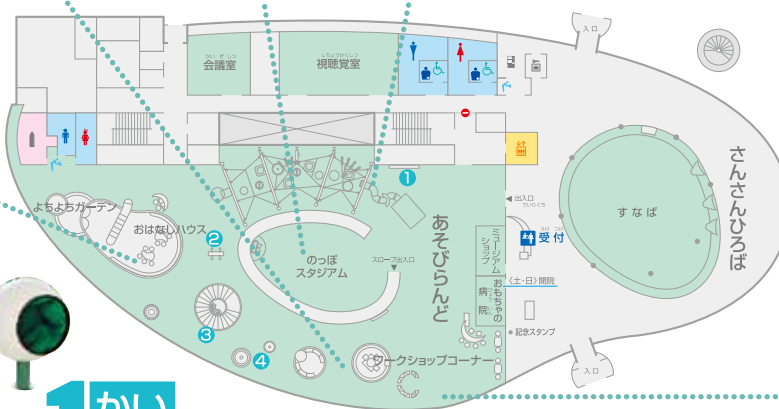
入口

かいぎしつ
会議室

しちょうかくしつ
視聴覚室

さんさんひろば

すなば

よちよちガーデン

おはなしハウス

のっぽスタジアム

スロープ出入口

あそびらんど

出入口

うけつけ
受付

ミュージアムショップ

おもちゃの病院

〈土・日〉開院

記念スタンプ

ワークショップコーナー

入口

1
2
3
4

1かい